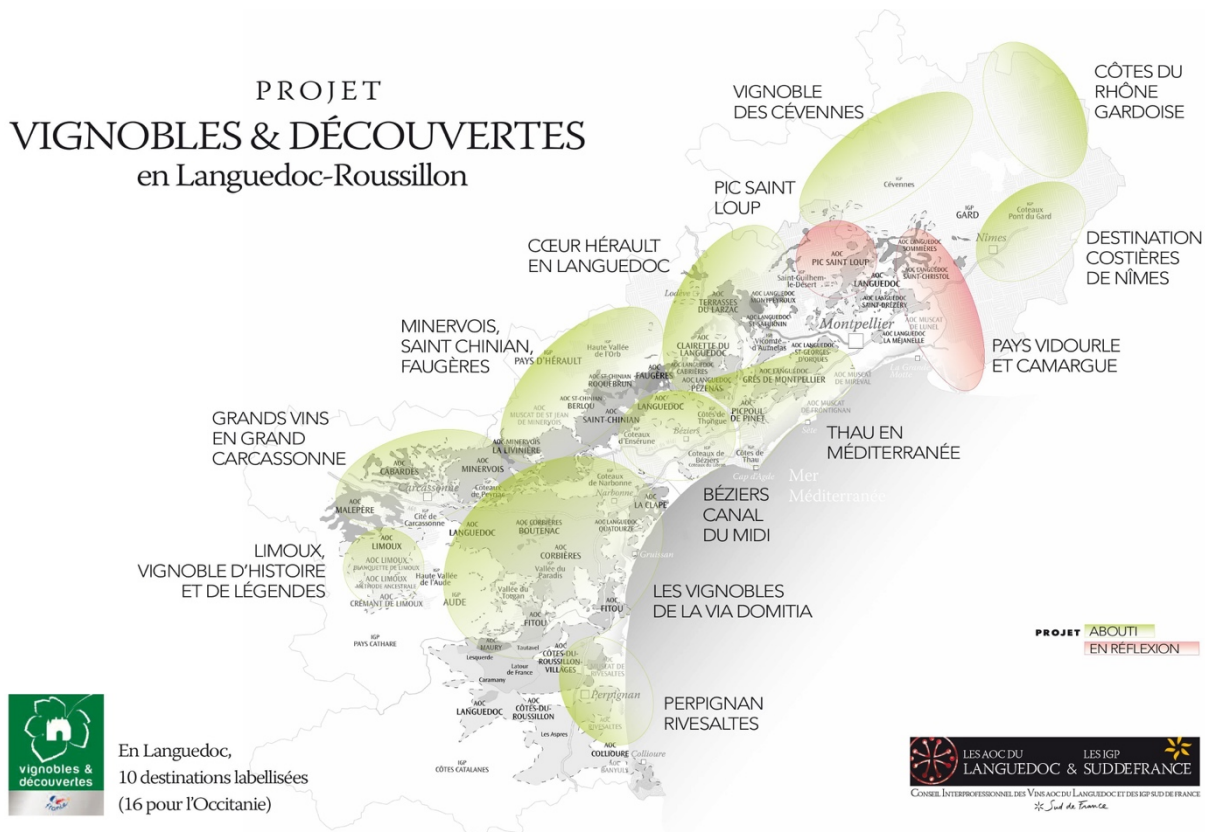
PROJET
VIGNOBLES & DÉCOUVERTES
en Languedoc-Roussillon

VIGNOBLE DES CÉVENNES

CÔTES DU RHÔNE GARDOISE

PIC SAINT LOUP

CŒUR HÉRAULT EN LANGUEDOC

DESTINATION COSTIÈRES DE NÎMES

MINERVOIS, SAINT CHINIAN, FAUGÈRES

PAYS VIDOURLE ET CAMARGUE

GRANDS VINS EN GRAND CARCASSONNE

THAU EN MÉDITERRANÉE

BÉZIERS CANAL DU MIDI

LIMOUX, VIGNOBLE D'HISTOIRE ET DE LÉGENDES

LES VIGNOBLES DE LA VIA DOMITIA

PERPIGNAN RIVESALTES

IGP Cévennes
IGP GARD
IGP Coteaux Pont du Gard
Nîmes
AOC PIC SAINT LOUP
AOC LANGUEDOC SOMMIÈRES
AOC LANGUEDOC SAINT-CHRISTOL
Saint-Guilhem-le-Désert
AOC LANGUEDOC
AOC LANGUEDOC SAINT-DREZERY
Lodève
AOC TERRASSES DU LARZAC
AOC LANGUEDOC MONTPEYROUX
AOC LANGUEDOC ST-SATURNIN
Montpellier
AOC MUSCAT DE LUNEL
AOC LANGUEDOC LA MÉJANELLE
AOC CLAIRETTE DU LANGUEDOC
Vicomté d'Aumelas
AOC LANGUEDOC ST-GEORGES-D'ORQUES
Haute Vallée de l'Orb
PAYS D'HÉRAULT
AOC LANGUEDOC CABRIÈRES
AOC FAUGÈRES
AOC LANGUEDOC PÉZENAS
AOC LANGUEDOC GRÈS DE MONTPELLIER
AOC MUSCAT DE MIREVAL
AOC ST-CHINIAN ROQUEBRUN
AOC ST-CHINIAN BERLOU
AOC LANGUEDOC
AOC PICPOUL DE PINET
AOC MUSCAT DE FRONTIGNAN
AOC MUSCAT DE ST JEAN DE MINERVOIS
AOC SAINT-CHINIAN
Côtes de Thongue
Coteaux d'Ensérune
Béziers
AOC MINERVOIS LA LIVINIÈRE
Coteaux de Béziers
Côtes de Thau
AOC CABARDÈS
AOC MINERVOIS
Cap d'Agde
Mer Méditerranée
Coteaux de Narbonne
Carcassonne
Coteaux de Peyriac
Narbonne
AOC MALEPÈRE
Cité de Carcassonne
AOC LA CLAPE
AOC LANGUEDOC
AOC CORBIÈRES BOUTENAC
AOC LANGUEDOC QUATOURZE
AOC CORBIÈRES
Gruissan
AOC LIMOUX
AOC LIMOUX BLANQUETTE DE LIMOUX
AOC LIMOUX MÉTHODE ANCESTRALE
Haute Vallée de l'Aude
Vallée du Paradis
Vallée du Torgan
IGP AUDE
AOC CRÉMANT DE LIMOUX
AOC FITOU
AOC FITOU
IGP PAYS CATHARE
AOC MAURY
Lesquerde
Latour de France
Caramany
Toulavel
AOC CÔTES-DU-ROUSSILLON-VILLAGES
AOC MUSCAT DE RIVESALTES
Perpignan
AOC LANGUEDOC
AOC CÔTES-DU-ROUSSILLON
Les Aspres
AOC COLLIOURE
Collioure
AOC BANYULS
IGP CÔTES CATALANES

PROJET ABOUTI
EN RÉFLEXION

vignobles & découvertes

En Languedoc, 10 destinations labellisées (16 pour l'Occitanie)

LES AOC DU LANGUEDOC & LES IGP SUDDEFRANCE
CONSEIL INTERPROFESSIONNEL DES VINS AOC DU LANGUEDOC ET DES IGP SUD DE FRANCE
Sud de France